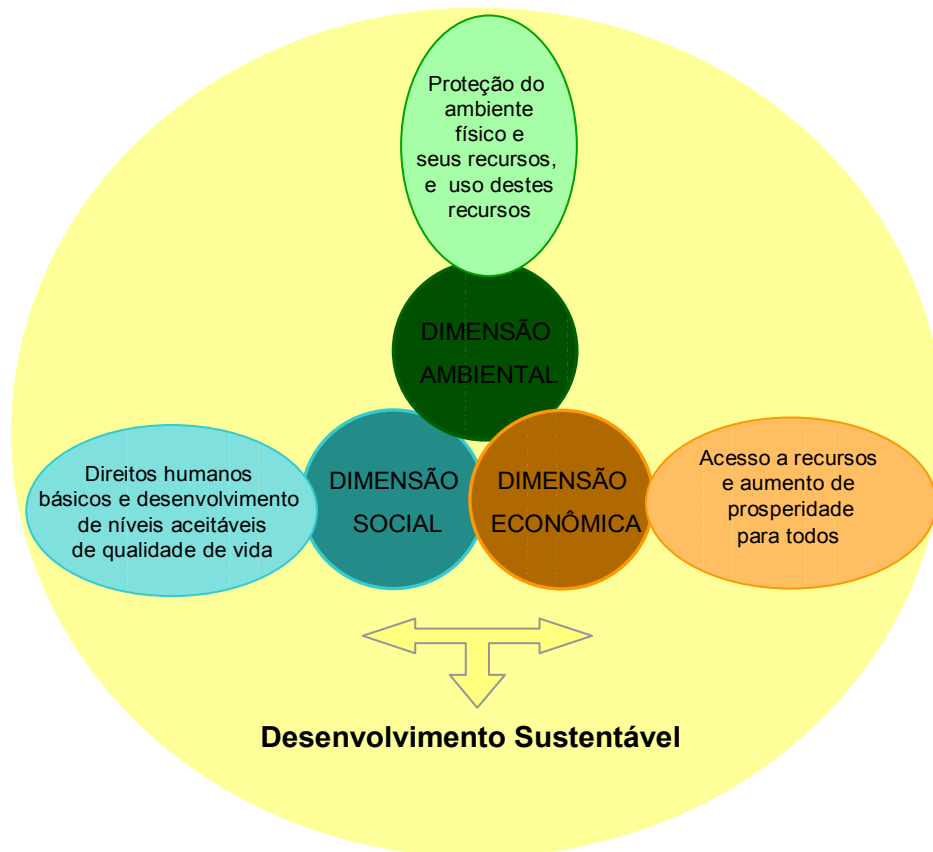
Proteção do ambiente físico e seus recursos, e uso destes recursos

DIMENSÃO AMBIENTAL

Direitos humanos básicos e desenvolvimento de níveis aceitáveis de qualidade de vida

DIMENSÃO SOCIAL

DIMENSÃO ECONÔMICA

Acesso a recursos e aumento de prosperidade para todos

Desenvolvimento Sustentável